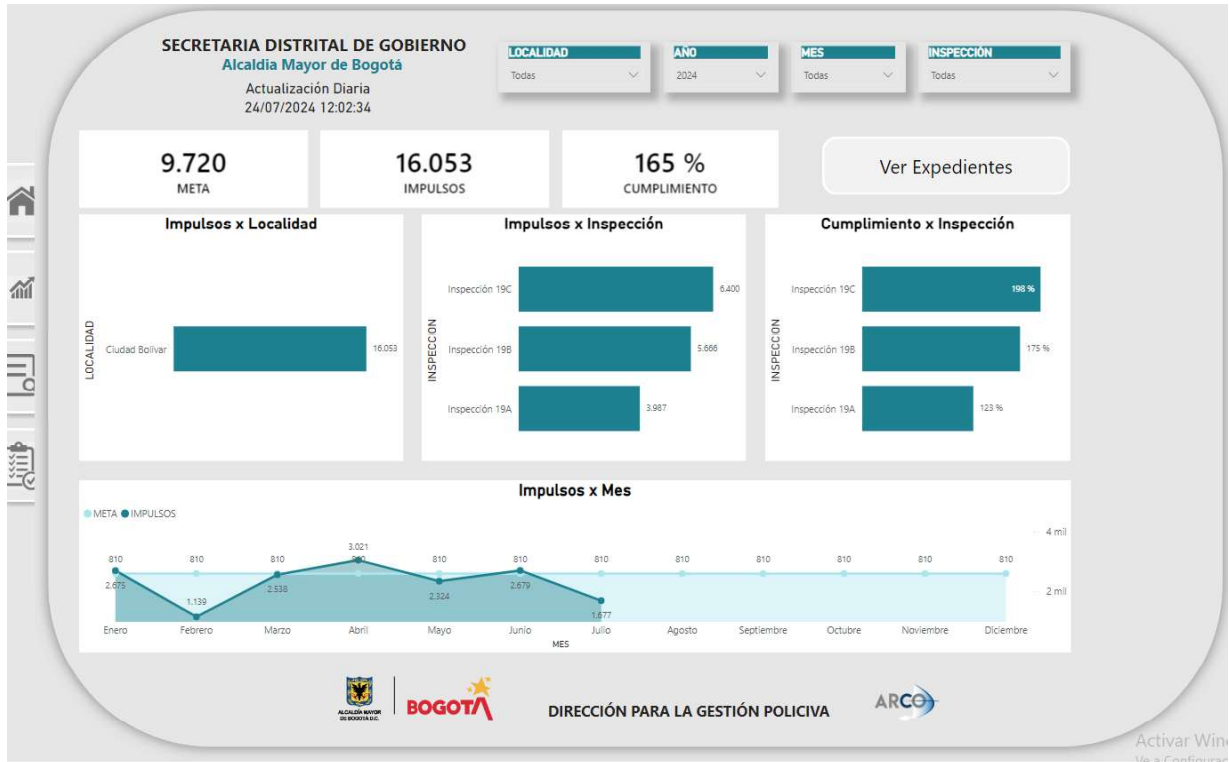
SECRETARIA DISTRITAL DE GOBIERNO
Alcaldia Mayor de Bogotá
Actualización Diaria
24/07/2024 12:02:34

LOCALIDAD
Todas

AÑO
2024

MES
Todas

INSPECCIÓN
Todas

9.720
META

16.053
IMPULSOS

165 %
CUMPLIMIENTO

Ver Expedientes

Impulsos x Localidad
LOCALIDAD
Ciudad Bolivar 16.053

Impulsos x Inspección
INSPECCION
Inspección 19C 6.400
Inspección 19B 5.666
Inspección 19A 3.987

Cumplimiento x Inspección
INSPECCION
Inspección 19C 198 %
Inspección 19B 175 %
Inspección 19A 123 %

Impulsos x Mes
META IMPULSOS
4 mil
2 mil
810 810 810 810 810 810 810 810 810 810 810 810
2.675 1.139 2.538 3.021 2.324 2.679 1.677
Enero Febrero Marzo Abril Mayo Junio Julio Agosto Septiembre Octubre Noviembre Diciembre
MES

ALCALDÍA MAYOR DE BOGOTÁ D.C.
BOGOTA
DIRECCIÓN PARA LA GESTIÓN POLICIVA
ARCO

Activar Win
Ve a Configura